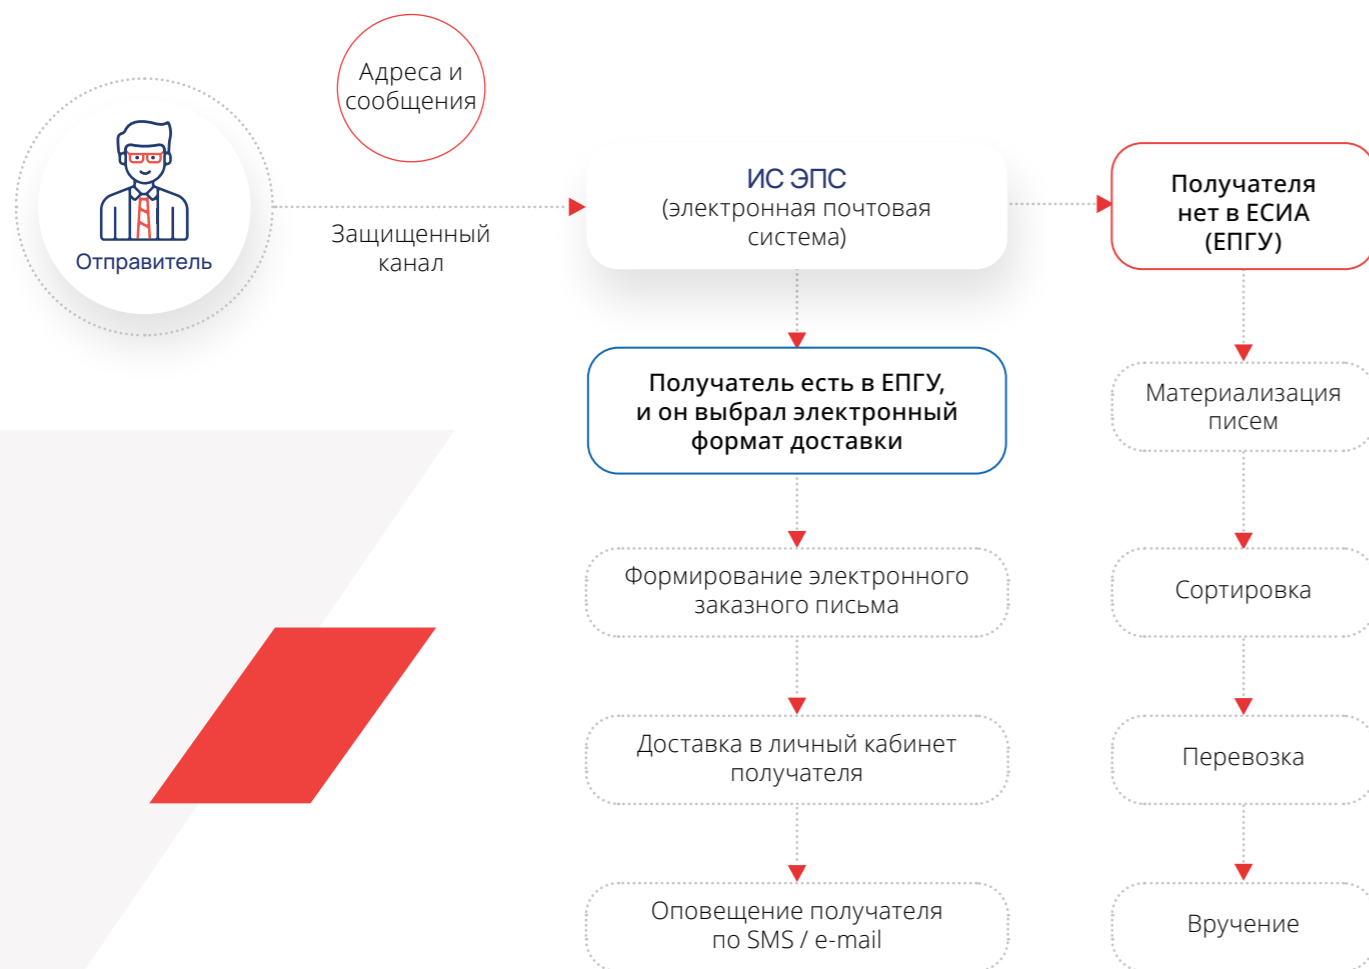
Адреса и сообщения

Отправитель

Защищенный канал

ИС ЭПС
(электронная почтовая система)

Получателя нет в ЕСИА (ЕПГУ)

Получатель есть в ЕПГУ, и он выбрал электронный формат доставки

Материализация писем

Формирование электронного заказного письма

Сортировка

Доставка в личный кабинет получателя

Перевозка

Оповещение получателя по SMS / e-mail

Вручение